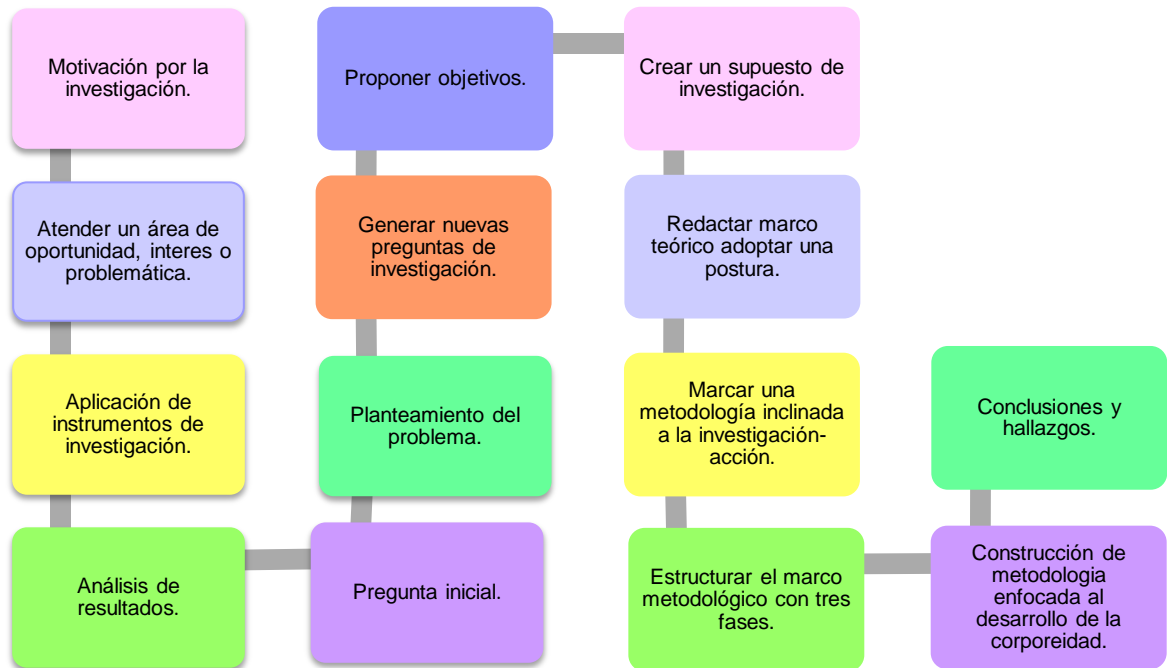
Motivación por la investigación.

Atender un área de oportunidad, interes o problemática.

Aplicación de instrumentos de investigación.

Análisis de resultados.

Pregunta inicial.

Planteamiento del problema.

Generar nuevas preguntas de investigación.

Proponer objetivos.

Crear un supuesto de investigación.

Redactar marco teórico adoptar una postura.

Marcar una metodología inclinada a la investigación-acción.

Estructurar el marco metodológico con tres fases.

Construcción de metodologia enfocada al desarrollo de la corporeidad.

Conclusiones y hallazgos.